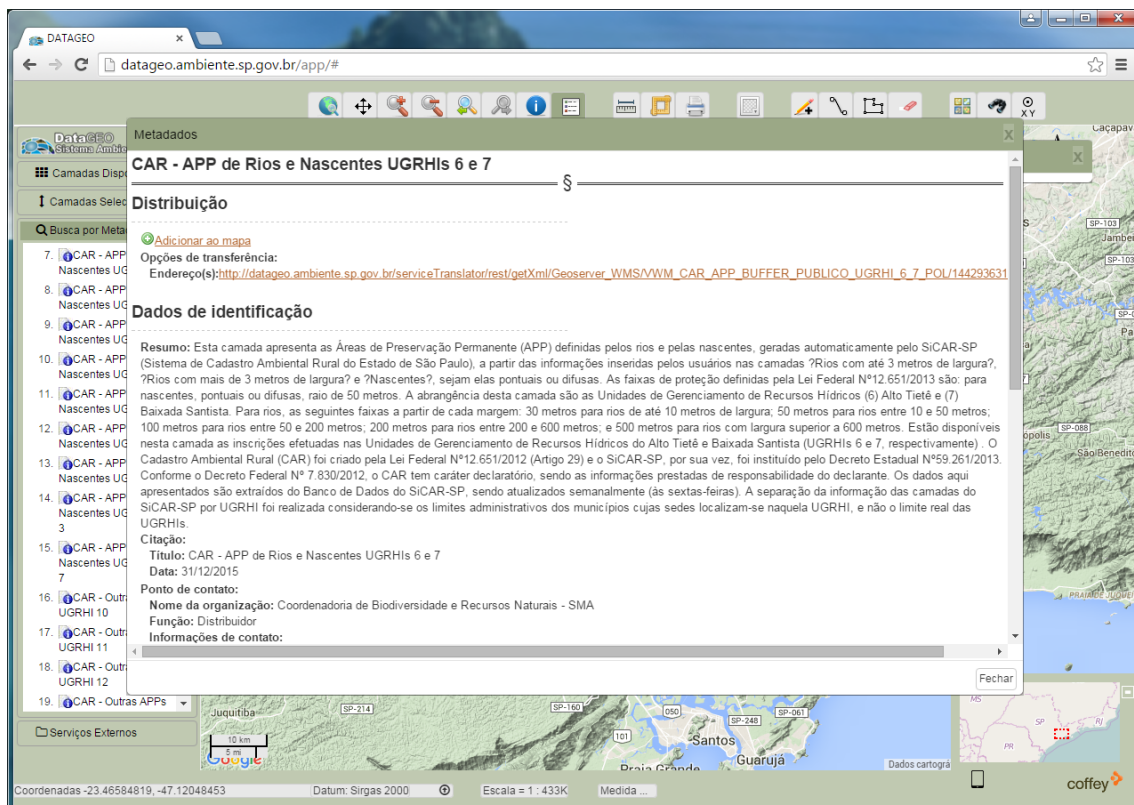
DATAGEO
datageo.ambiente.sp.gov.br/app/#

XY

DataGEO Sistema Ambie
Camadas Dispo
Camadas Selec
Busca por Meta
7. CAR - APP Nascentes UG
8. CAR - APP Nascentes UG
9. CAR - APP Nascentes UG
10. CAR - APP Nascentes UG
11. CAR - APP Nascentes UG
12. CAR - APP Nascentes UG
13. CAR - APP Nascentes UG
14. CAR - APP Nascentes UG 3
15. CAR - APP Nascentes UG 7
16. CAR - Outra UGRHI 10
17. CAR - Outra UGRHI 11
18. CAR - Outra UGRHI 12
19. CAR - Outras APPs
Serviços Externos

Metadados

CAR - APP de Rios e Nascentes UGRHIs 6 e 7

§

Distribuição

Adicionar ao mapa
Opções de transferência:
Endereço(s):http://datageo.ambiente.sp.gov.br/serviceTranslator/rest/getXml/Geoserver_WMS/VWM_CAR_APP_BUFFER_PUBLICO_UGRHI_6_7_POL/144293631

Dados de identificação

Resumo: Esta camada apresenta as Áreas de Preservação Permanente (APP) definidas pelos rios e pelas nascentes, geradas automaticamente pelo SiCAR-SP (Sistema de Cadastro Ambiental Rural do Estado de São Paulo), a partir das informações inseridas pelos usuários nas camadas ?Rios com até 3 metros de largura?, ?Rios com mais de 3 metros de largura? e ?Nascentes?, sejam elas pontuais ou difusas. As faixas de proteção definidas pela Lei Federal Nº12.651/2013 são: para nascentes, pontuais ou difusas, raio de 50 metros. A abrangência desta camada são as Unidades de Gerenciamento de Recursos Hídricos (6) Alto Tietê e (7) Baixada Santista. Para rios, as seguintes faixas a partir de cada margem: 30 metros para rios de até 10 metros de largura; 50 metros para rios entre 10 e 50 metros; 100 metros para rios entre 50 e 200 metros; 200 metros para rios entre 200 e 600 metros; e 500 metros para rios com largura superior a 600 metros. Estão disponíveis nesta camada as inscrições efetuadas nas Unidades de Gerenciamento de Recursos Hídricos do Alto Tietê e Baixada Santista (UGRHIs 6 e 7, respectivamente) . O Cadastro Ambiental Rural (CAR) foi criado pela Lei Federal Nº12.651/2012 (Artigo 29) e o SiCAR-SP, por sua vez, foi instituído pelo Decreto Estadual Nº59.261/2013. Conforme o Decreto Federal Nº 7.830/2012, o CAR tem caráter declaratório, sendo as informações prestadas de responsabilidade do declarante. Os dados aqui apresentados são extraídos do Banco de Dados do SiCAR-SP, sendo atualizados semanalmente (às sextas-feiras). A separação da informação das camadas do SiCAR-SP por UGRHI foi realizada considerando-se os limites administrativos dos municípios cujas sedes localizam-se naquela UGRHI, e não o limite real das UGRHIs.
Citação:
Título: CAR - APP de Rios e Nascentes UGRHIs 6 e 7
Data: 31/12/2015
Ponto de contato:
Nome da organização: Coordenadoria de Biodiversidade e Recursos Naturais - SMA
Função: Distribuidor
Informações de contato:

Fechar

Caçapav SP-103 Jambei SP-103 SP-0 Pa SP-088 opolis São Benedito PRAIA DE JUQUE Juquitiba SP-214 SP-160 050 SP-248 SP-061 101 Santos Guarujá Praia Grande 10 km 5 mi Google Dados cartogra MS SP RJ PR

Coordenadas -23.46584819, -47.12048453   Datum: Sirgas 2000   Escala = 1 : 433K   Medida ...   coffey